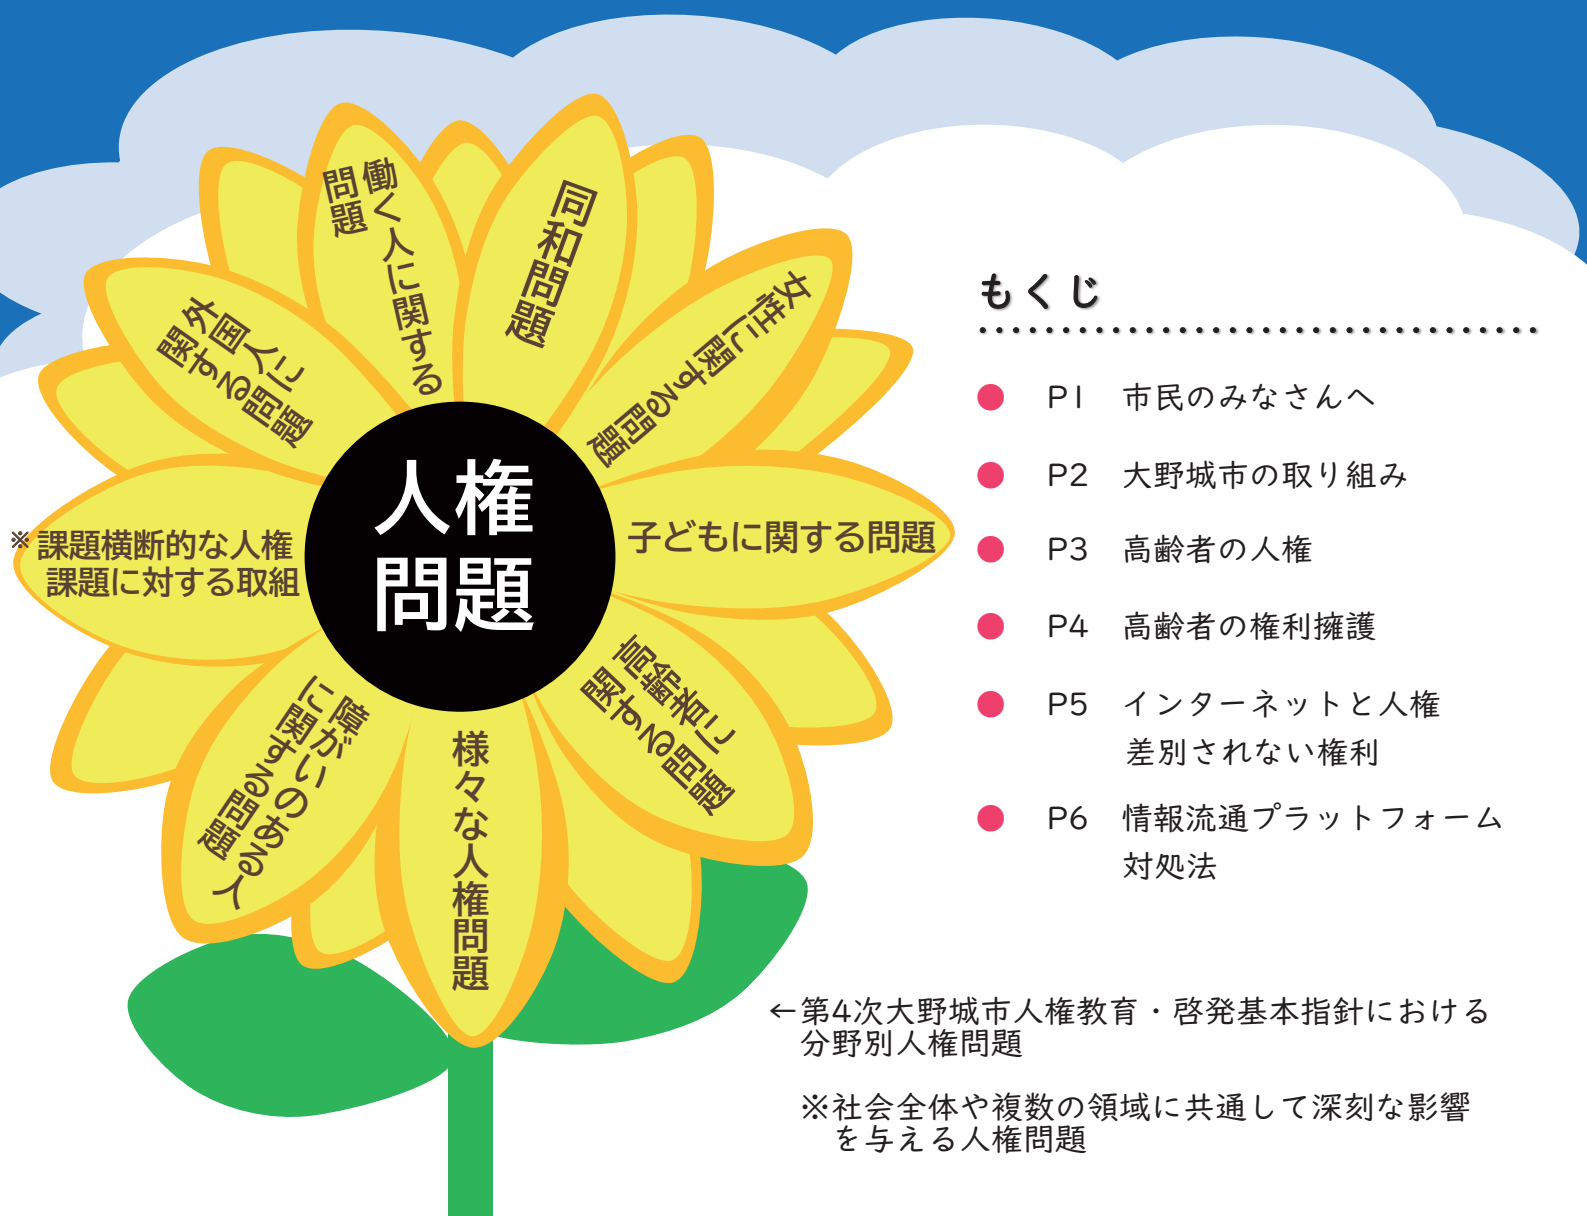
人権問題

働く人に関する問題

同和問題

女性に関する問題

外国人に関する問題

子どもに関する問題

※課題横断的な人権課題に対する取組

高齢者に関する問題

障がいのある人に関する問題

様々な人権問題

もくじ

P1　市民のみなさんへ

P2　大野城市の取り組み

P3　高齢者の人権

P4　高齢者の権利擁護

P5　インターネットと人権
差別されない権利

P6　情報流通プラットフォーム対処法

←第4次大野城市人権教育・啓発基本指針における分野別人権問題

※社会全体や複数の領域に共通して深刻な影響を与える人権問題